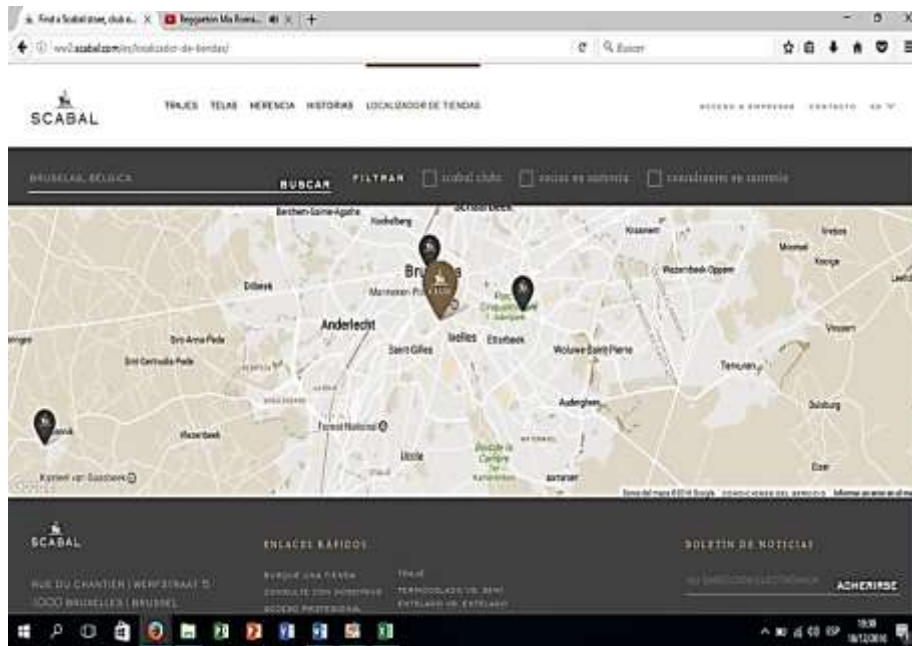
Find a Scabal store, club a... × Reggaeton Mix Romá... × +

ww2.scabal.com/es/localizador-de-tiendas/

Buscar

SCABAL

TRAJES TELAS HERENCIA HISTORIAS LOCALIZADOR DE TIENDAS

ACCESO A EMPRESAS CONTACTO ES

BRUSELAS, BÉLGICA

BUSCAR

FILTRAR

scabal clubs

socios en sastrería

consultores en sastrería

Berchem-Sainte-Agathe

Koekelberg

Kraainem

Bruxelles

Wezembeek-Oppem

Dilbeek

Anderlecht

Saint-Gilles

Ixelles

Etterbeek

Woluwe-Saint-Pierre

Tervuren

Sint-Anna-Pede

Sint-Gertrudis-Pede

Auderghem

Forest

Uccle

Kasteel van Gaasbeek

Google

Datos del mapa ©2016 Google Condiciones del servicio Informar un error en el mapa

SCABAL

RUE DU CHANTIER | WERFSTRAAT 5

1000 BRUXELLES | BRUSSEL

ENLACES RÁPIDOS

BUSQUE UNA TIENDA

CONSULTE CON NOSOTROS

ACCESO PROFESIONAL

TRAJE

BOLETÍN DE NOTICIAS

SU DIRECCIÓN ELECTRÓNICA

ADHERIRSE

ESP

19:38

18/12/2016